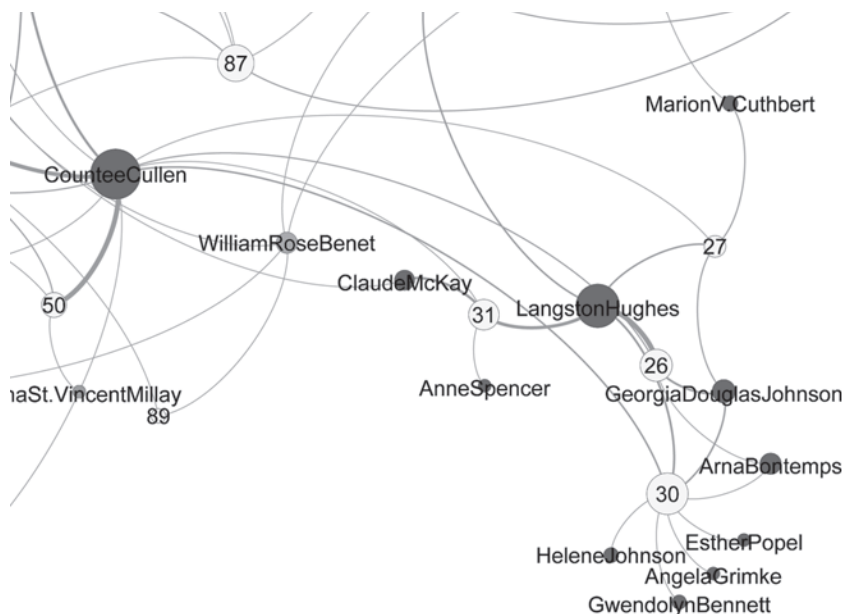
87
MarionV.Cuthbert
CounteeCullen
WilliamRoseBenet
27
ClaudeMcKay
50
31
LangstonHughes
26
naSt.VincentMillay
89
AnneSpencer
GeorgiaDouglasJohnson
ArnaBontemps
30
EstherPopel
HeleneJohnson
AngelaGrimke
GwendolynBennett